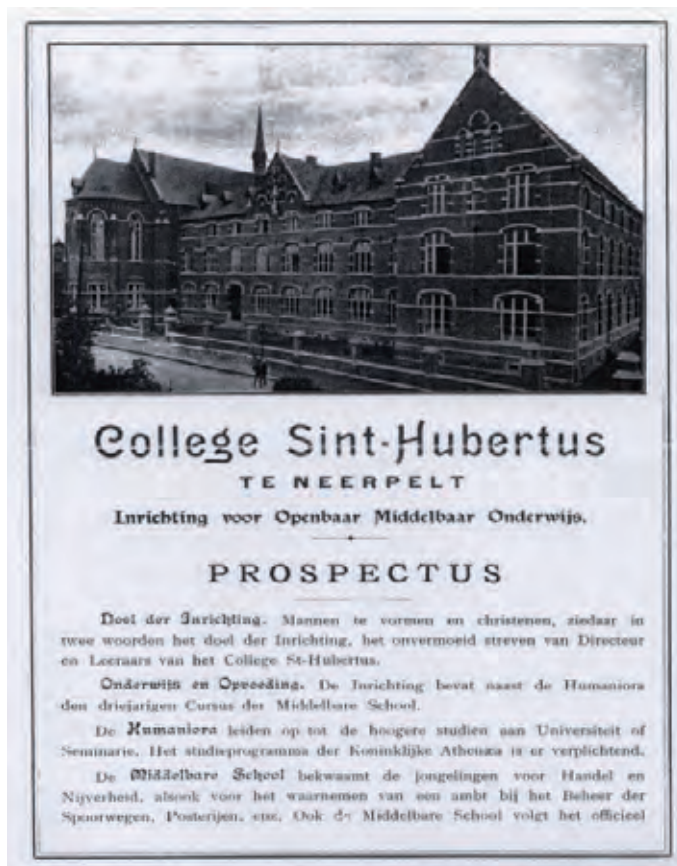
College Sint-Hubertus

TE NEERPELT

Inrichting voor Openbaar Middelbaar Onderwijs.

PROSPECTUS

Doel der Inrichting. Mannen te vormen en christenen, ziedaar in twee woorden het doel der Inrichting, het onvermoeid streven van Directeur en Leeraars van het College St-Hubertus.

Onderwijs en Opvoeding. De Inrichting bevat naast de Humaniora den driejarigen Cursus der Middelbare School.

De Humaniora leiden op tot de hoogere studien aan Universiteit of Seminarie. Het studieprogramma der Koninklijke Atheneæ is er verplichtend.

De Middelbare School bekwaamt de jongelingen voor Handel en Nijverheid, alsook voor het waarnemen van een ambt bij het Beheer der Spoorwegen, Posterijen, enz. Ook de Middelbare School volgt het officieel